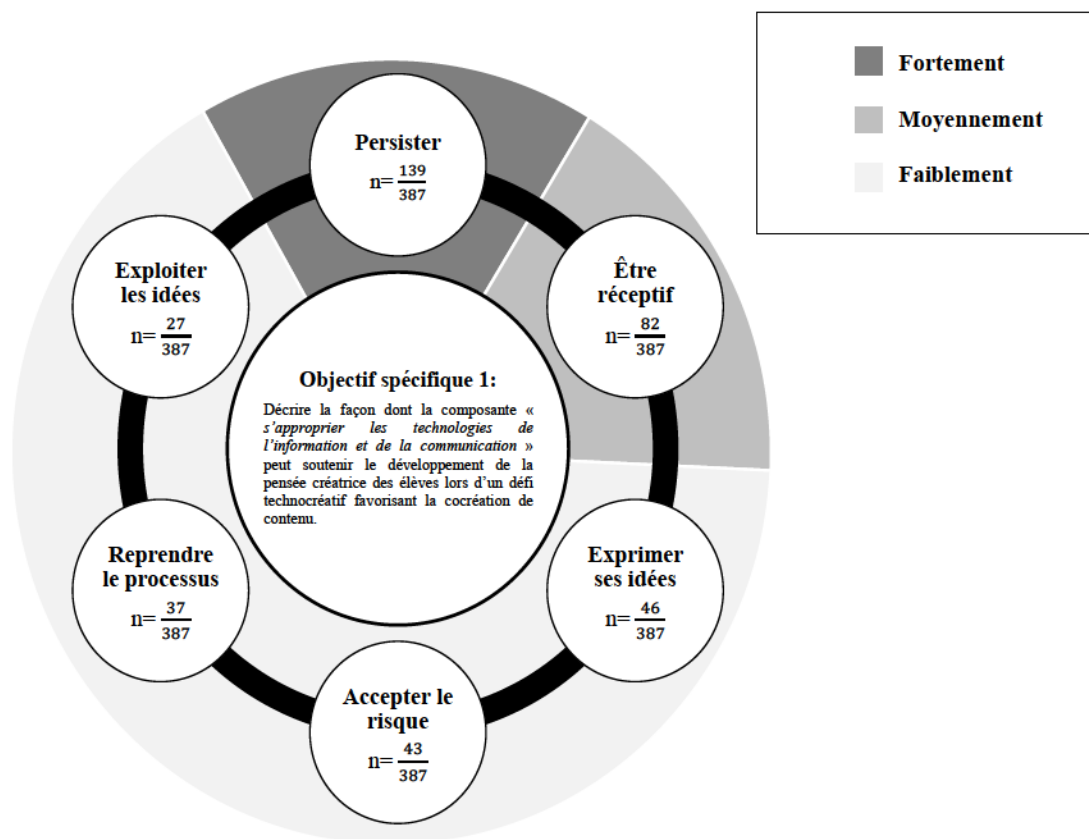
Fortement

Moyennement

Faiblement

Persister
n= $\frac{139}{387}$

Être réceptif
n= $\frac{82}{387}$

Exprimer ses idées
n= $\frac{46}{387}$

Accepter le risque
n= $\frac{43}{387}$

Reprendre le processus
n= $\frac{37}{387}$

Exploiter les idées
n= $\frac{27}{387}$

Objectif spécifique 1:

Décrire la façon dont la composante « *s'approprier les technologies de l'information et de la communication* » peut soutenir le développement de la pensée créatrice des élèves lors d'un défi technocréatif favorisant la cocréation de contenu.